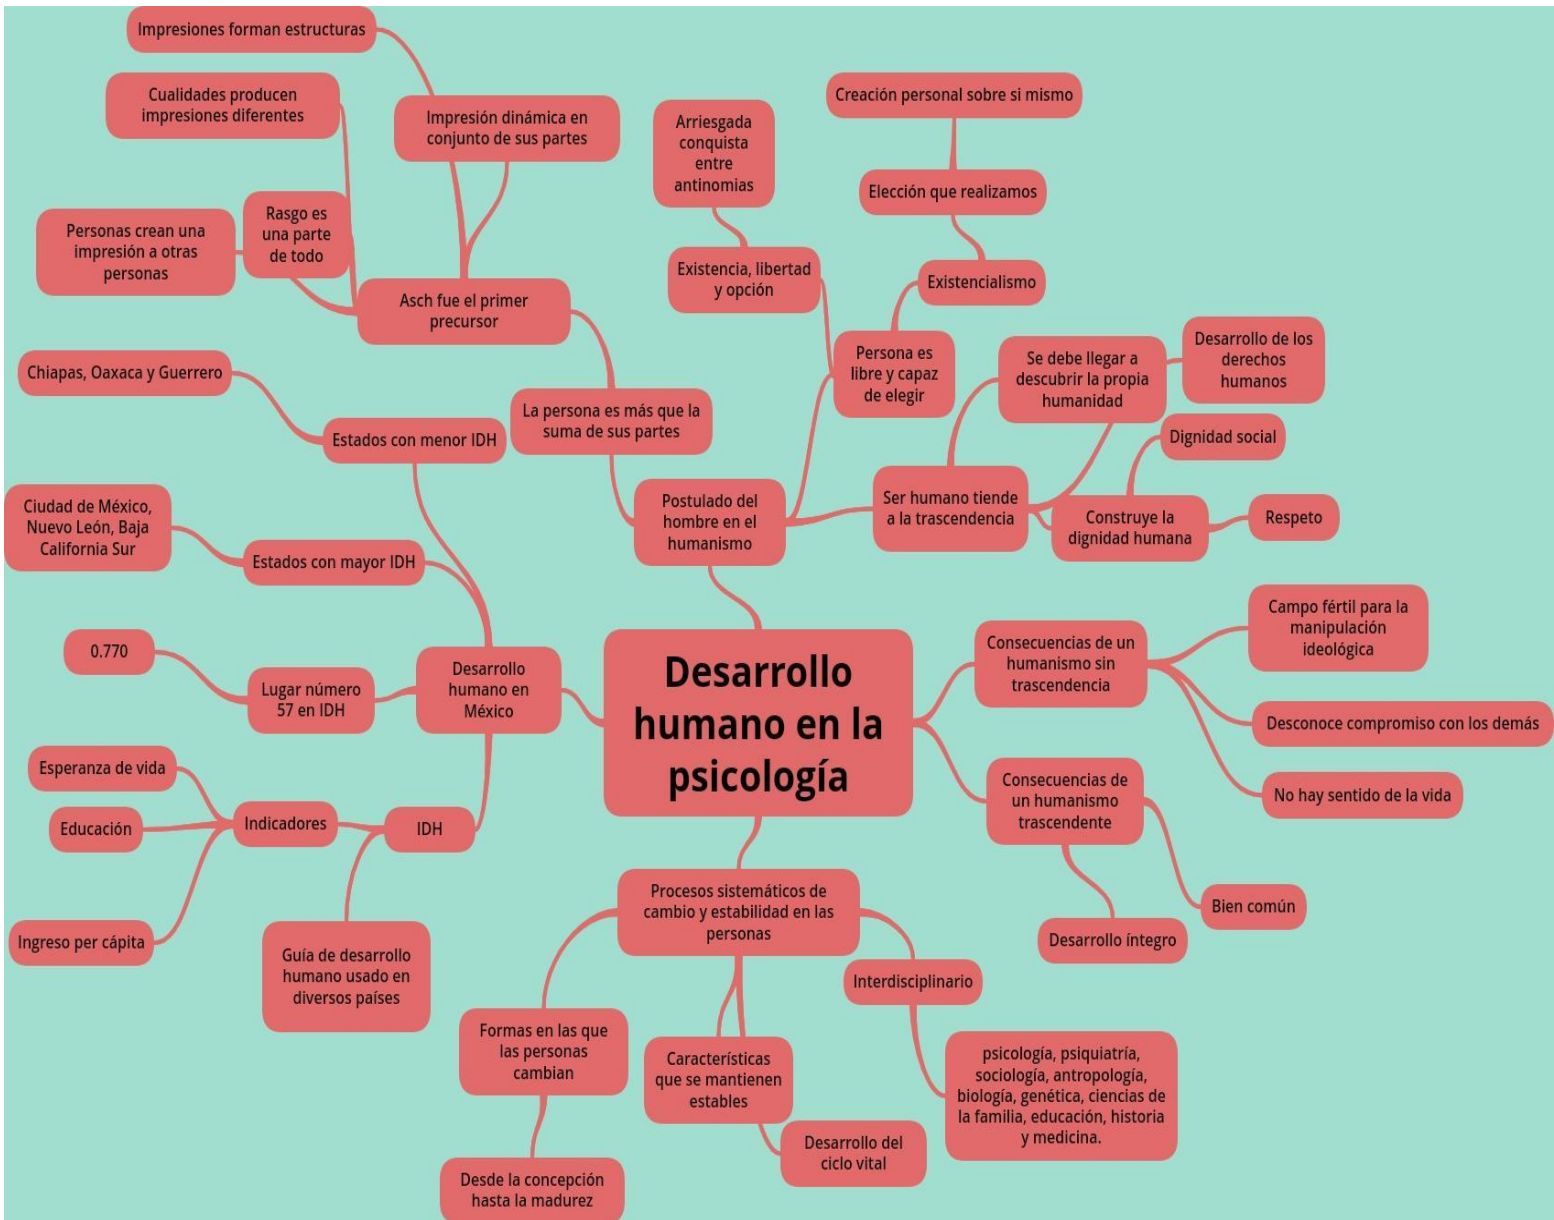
Desarrollo humano en la psicología

Postulado del hombre en el humanismo

La persona es más que la suma de sus partes

Asch fue el primer precursor

Impresión dinámica en conjunto de sus partes

Impresiones forman estructuras

Rasgo es una parte de todo

Cualidades producen impresiones diferentes

Personas crean una impresión a otras personas

Existencia, libertad y opción

Arriesgada conquista entre antinomias

Persona es libre y capaz de elegir

Existencialismo

Elección que realizamos

Creación personal sobre si mismo

Ser humano tiende a la trascendencia

Se debe llegar a descubrir la propia humanidad

Desarrollo de los derechos humanos

Construye la dignidad humana

Dignidad social

Respeto

Consecuencias de un humanismo sin trascendencia

Campo fértil para la manipulación ideológica

Desconoce compromiso con los demás

No hay sentido de la vida

Consecuencias de un humanismo trascendente

Bien común

Desarrollo íntegro

Procesos sistemáticos de cambio y estabilidad en las personas

Formas en las que las personas cambian

Desde la concepción hasta la madurez

Características que se mantienen estables

Desarrollo del ciclo vital

Interdisciplinario

psicología, psiquiatría, sociología, antropología, biología, genética, ciencias de la familia, educación, historia y medicina.

Desarrollo humano en México

Estados con menor IDH

Chiapas, Oaxaca y Guerrero

Estados con mayor IDH

Ciudad de México, Nuevo León, Baja California Sur

Lugar número 57 en IDH

0.770

IDH

Indicadores

Esperanza de vida

Educación

Ingreso per cápita

Guía de desarrollo humano usado en diversos países